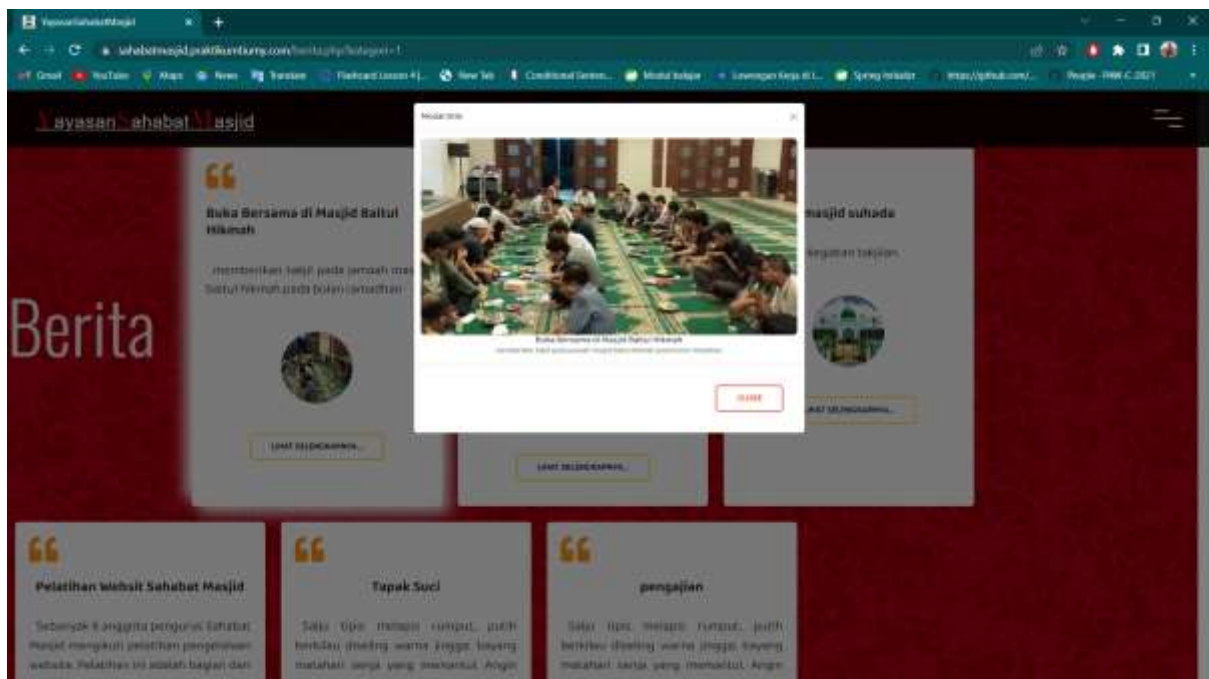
YayasanSahabatMasjid
sahabatmasjid.praktikumbumy.com/berita.php?kategori=1

Gmail YouTube Maps News Translate Flashcard Lesson #1... New Tab Conditional Senten... Modul belajar Lowongan Kerja di I... Spring belajar https://github.com/... People - PAW-C 2021

Yayasan Sahabat Masjid

Berita

Buka Bersama di Masjid Baitul Hikmah

memberikan takjil pada jamaah masjid Baitul Hikmah pada bulan ramadhan

LIHAT SELENGKAPNYA...

LIHAT SELENGKAPNYA...

masjid suhada

kegiatan takjilan

LIHAT SELENGKAPNYA...

Modal title

Buka Bersama di Masjid Baitul Hikmah
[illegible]

CLOSE

Pelatihan Websit Sahabat Masjid

Sebanyak 8 anggota pengurus Sahabat Masjid mengikuti pelatihan pengelolaan website. Pelatihan ini adalah bagian dari

Tapak Suci

Salju tipis melapisi rumput, putih berkilau diselingi warna jingga bayang matahari senja yang memantul. Angin

pengajian

Salju tipis melapisi rumput, putih berkilau diselingi warna jingga bayang matahari senja yang memantul. Angin